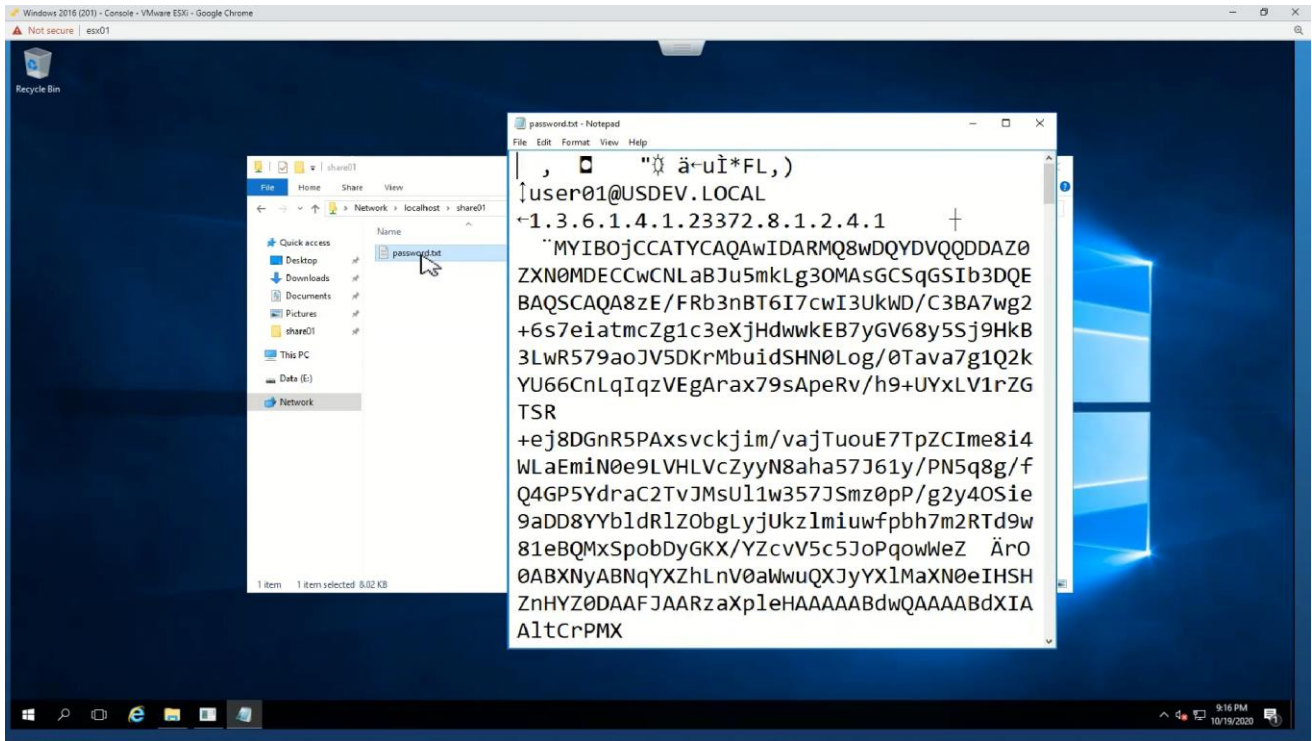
Windows 2016 (201) - Console - VMware ESXi - Google Chrome
Not secure | esx01

Recycle Bin

share01
File Home Share View
Network › localhost › share01
Name
Quick access
Desktop
Downloads
Documents
Pictures
share01
This PC
Data (E:)
Network
password.txt
1 item 1 item selected 8.02 KB

password.txt - Notepad
File Edit Format View Help
, "☼ ä←uÌ*FL,)
↕user01@USDEV.LOCAL
←1.3.6.1.4.1.23372.8.1.2.4.1
¨MYIBOjCCATYCAQAwIDARMQ8wDQYDVQQDDAZ0
ZXN0MDECCwCNLaBJu5mkLg3OMAsGCSqGSIb3DQE
BAQSCAQA8zE/FRb3nBT6I7cwI3UkWD/C3BA7wg2
+6s7eiatmcZg1c3eXjHdwwkEB7yGV68y5Sj9HkB
3LwR579aoJV5DKrMbuidSHN0Log/0Tava7g1Q2k
YU66CnLqIqzVEgArax79sApeRv/h9+UYxLV1rZG
TSR
+ej8DGnR5PAxsvckjim/vajTuouE7TpZCIme8i4
WLaEmiN0e9LVHLVcZyyN8aha57J61y/PN5q8g/f
Q4GP5YdraC2TvJMsUl1w357JSmz0pP/g2y4OSie
9aDD8YYbldRlZObgLyjUkzlmiuwfpbh7m2RTd9w
81eBQMxSpobDyGKX/YZcvV5c5JoPqowWeZ ÄrO
0ABXNyABNqYXZhLnV0aWwuQXJyYXlMaXN0eIHSH
ZnHYZ0DAAFJAARzaXpleHAAAAABdwQAAAABdXIA
AltCrPMX

9:16 PM
10/19/2020